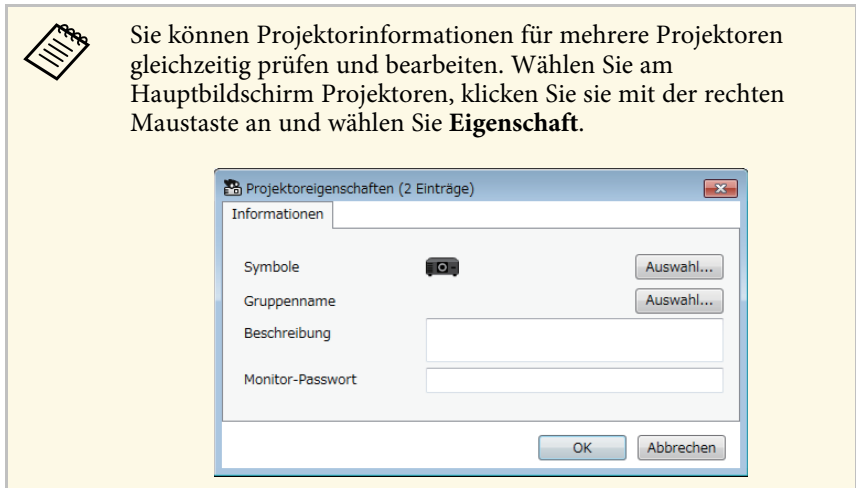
Sie können Projektorinformationen für mehrere Projektoren gleichzeitig prüfen und bearbeiten. Wählen Sie am Hauptbildschirm Projektoren, klicken Sie sie mit der rechten Maustaste an und wählen Sie **Eigenschaft**.

Projektoreigenschaften (2 Einträge)

Informationen

Symbole

Auswahl...

Gruppenname

Auswahl...

Beschreibung

Monitor-Passwort

OK

Abbrechen